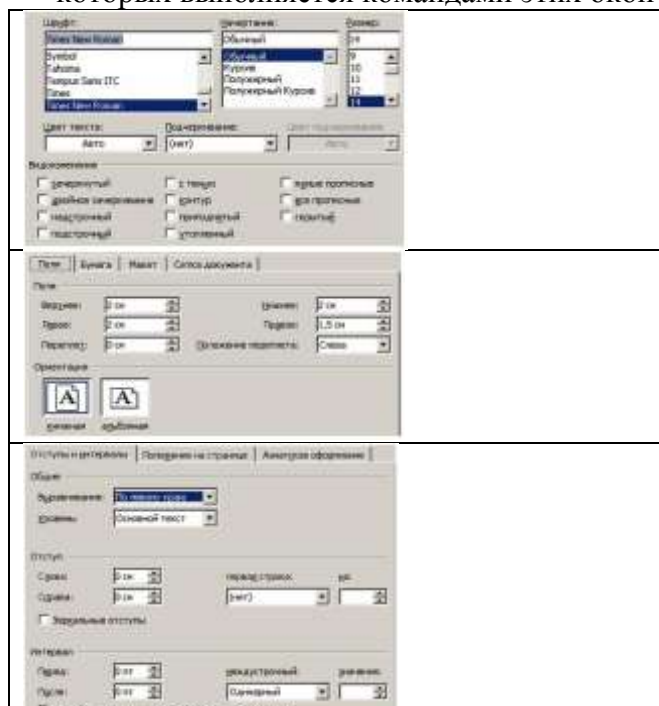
которых выполняется командами этих окон

Шрифт: Начертание: Размер:
Times New Roman Обычный 14
Symbol Обычный 9
Tahoma Курсив 10
Tempus Sans ITC Полужирный 11
Times Полужирный Курсив 12
Times New Roman 14
Цвет текста: Подчеркивание: Цвет подчеркивания:
Авто (нет) Авто
Видоизменение
зачеркнутый с тенью малые прописные
двойное зачеркивание контур все прописные
надстрочный приподнятый скрытый
подстрочный утопленный

Поля | Бумага | Макет | Сетка документа
Поля
Верхнее: 2 см Нижнее: 2 см
Левое: 2 см Правое: 1,5 см
Переплет: 0 см Положение переплета: Слева
Ориентация
книжная альбомная

Отступы и интервалы | Положение на странице | Азиатское оформление
Общие
Выравнивание: По левому краю
Уровень: Основной текст
Отступ
Слева: 0 см первая строка: на:
Справа: 0 см (нет)
Зеркальные отступы
Интервал
Перед: 0 пт междустрочный: значение:
После: 0 пт Одинарный